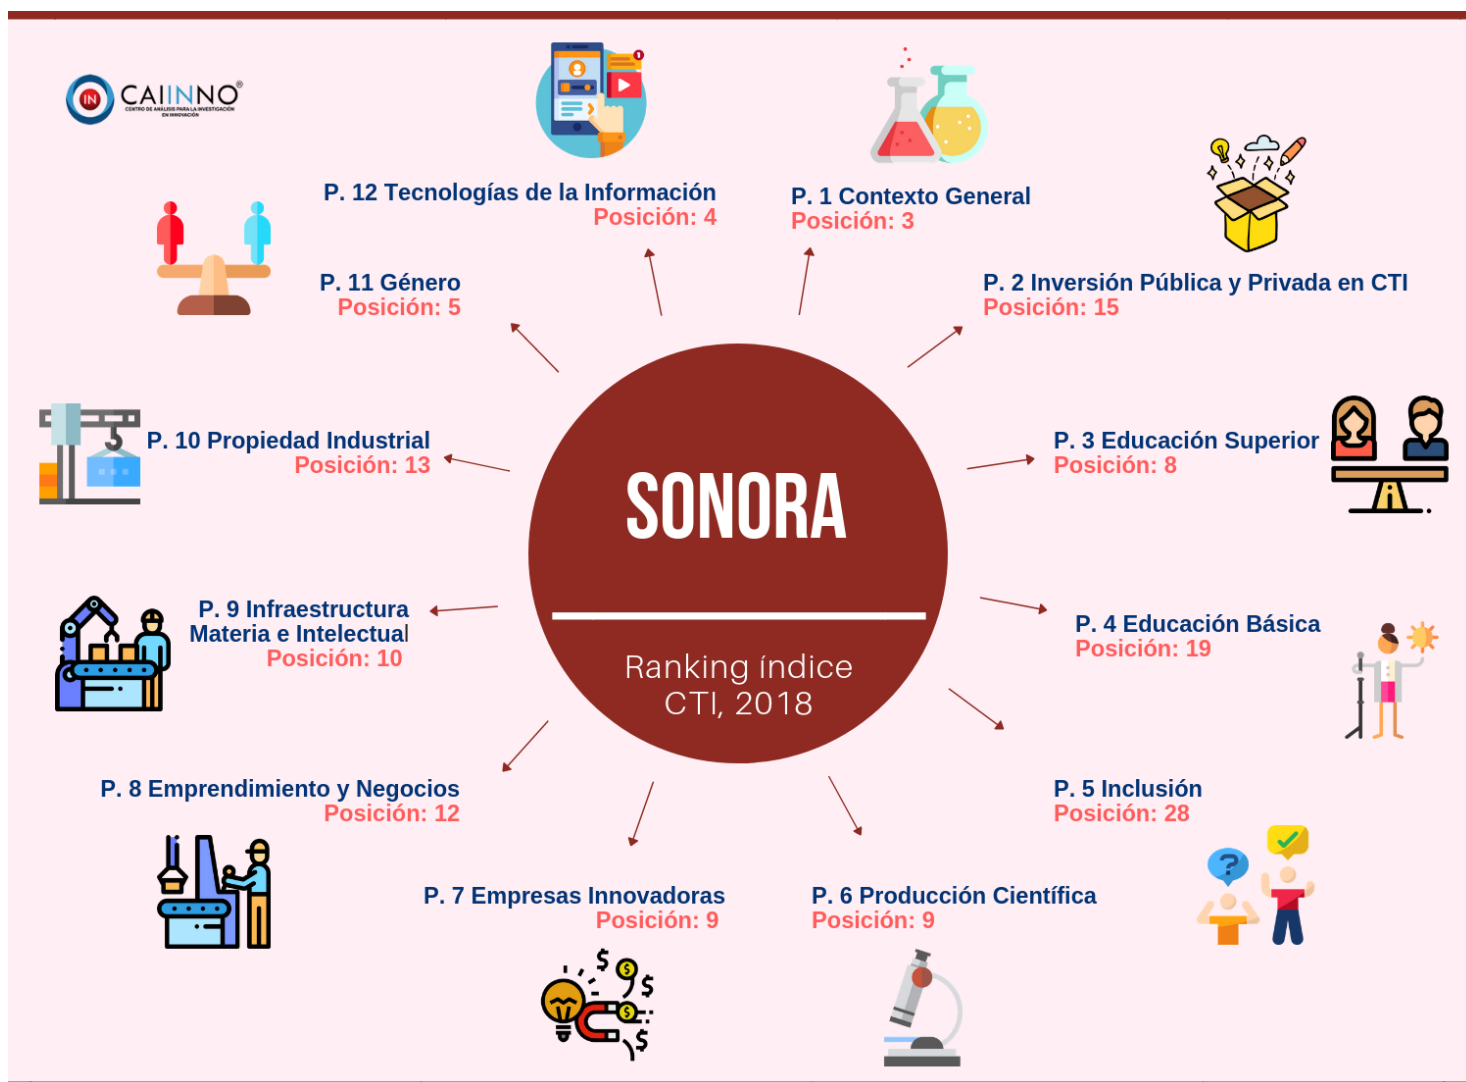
CAIINNO®
CENTRO DE ANÁLISIS PARA LA INVESTIGACIÓN EN INNOVACIÓN

P. 12 Tecnologías de la Información
Posición: 4

P. 1 Contexto General
Posición: 3

P. 11 Género
Posición: 5

P. 2 Inversión Pública y Privada en CTI
Posición: 15

P. 10 Propiedad Industrial
Posición: 13

SONORA

Ranking índice CTI, 2018

P. 3 Educación Superior
Posición: 8

P. 9 Infraestructura Materia e Intelectual
Posición: 10

P. 4 Educación Básica
Posición: 19

P. 8 Emprendimiento y Negocios
Posición: 12

P. 5 Inclusión
Posición: 28

P. 7 Empresas Innovadoras
Posición: 9

P. 6 Producción Científica
Posición: 9